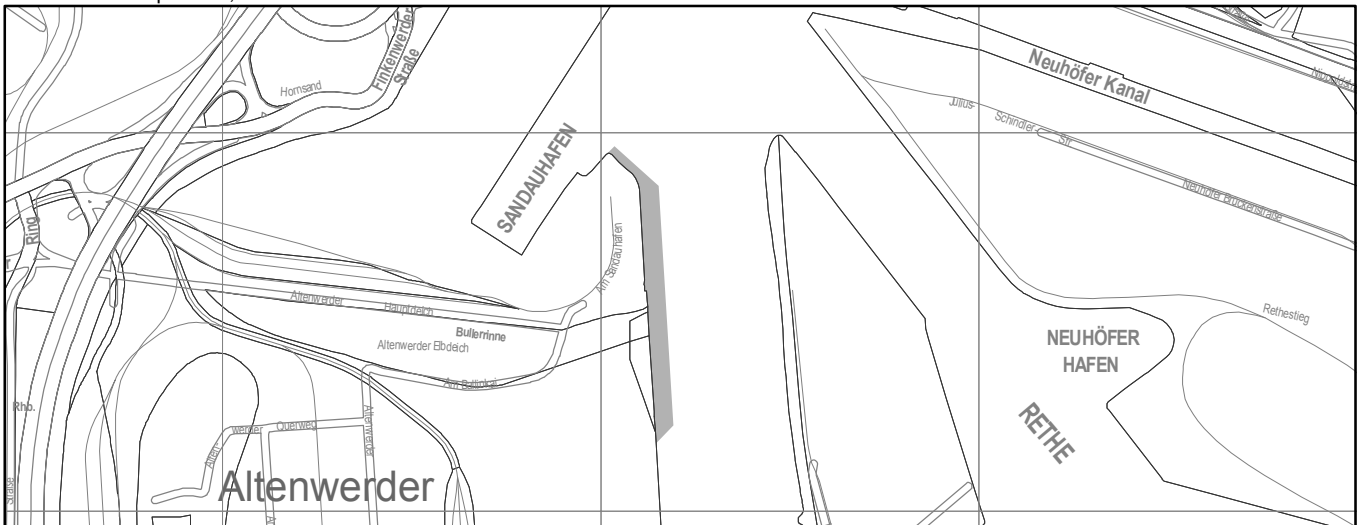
Finkenwerder Straße
Hornsand
SANDAUHAFEN
Neuhöfer Kanal
Julius-
Schindler-
Str.
Neuhöfer Brückenstraße
Ring
Am Sandauhafen
Altenwerder
Hauptdeich
Bullerrinne
Altenwerder Elbdeich
Am Bullerdeich
NEUHÖFER
HAFEN
Rethestieg
RETHE
Rhb.
Alten-
werder
Querweg
Altenwerder
Altenwerder
Straße